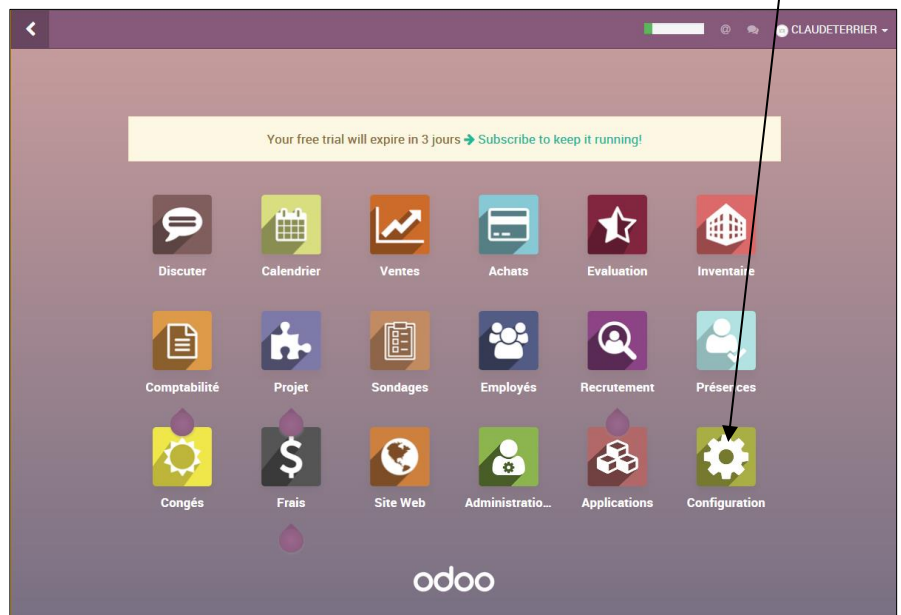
CLAUDETERRIER

Your free trial will expire in 3 jours Subscribe to keep it running!

Discuter
Calendrier
Ventes
Achats
Evaluation
Inventaire
Comptabilité
Projet
Sondages
Employés
Recrutement
Présences
Congés
Frais
Site Web
Administratio...
Applications
Configuration

odoo